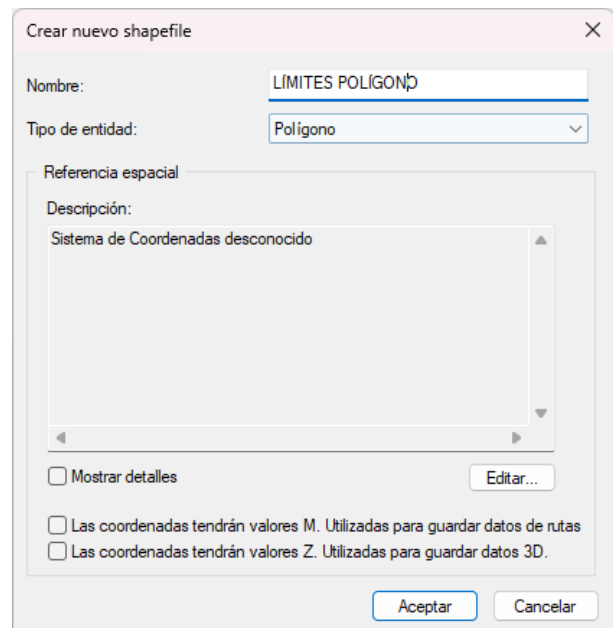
Crear nuevo shapefile

×

Nombre: LÍMITES POLÍGONO

Tipo de entidad: Polígono

Referencia espacial

Descripción:

Sistema de Coordenadas desconocido

Mostrar detalles

Editar...

Las coordenadas tendrán valores M. Utilizadas para guardar datos de rutas

Las coordenadas tendrán valores Z. Utilizadas para guardar datos 3D.

Aceptar

Cancelar